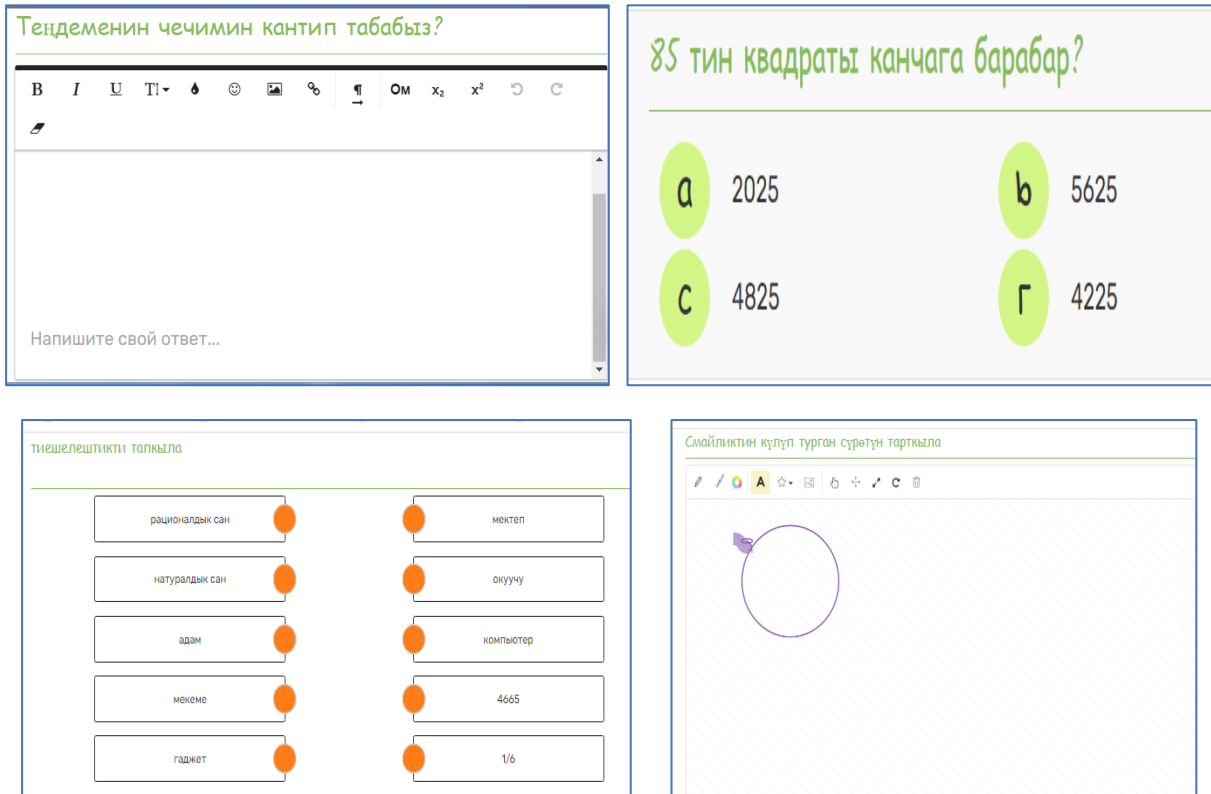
Теңдеменин чечимин кантип табабыз?

B I U T Ω $x_2$ $x^2$

Напишите свой ответ...

85 тин квадраты канчага барабар?

a 2025
b 5625
c 4825
г 4225

тиешелештикти тапкыла

| рационалдык сан | мектеп |
|---|---|
| натуралдык сан | окуучу |
| адам | компьютер |
| мекеме | 4665 |
| гаджет | 1/6 |

Смайликтин күлүп турган сүрөтүн тарткыла

A